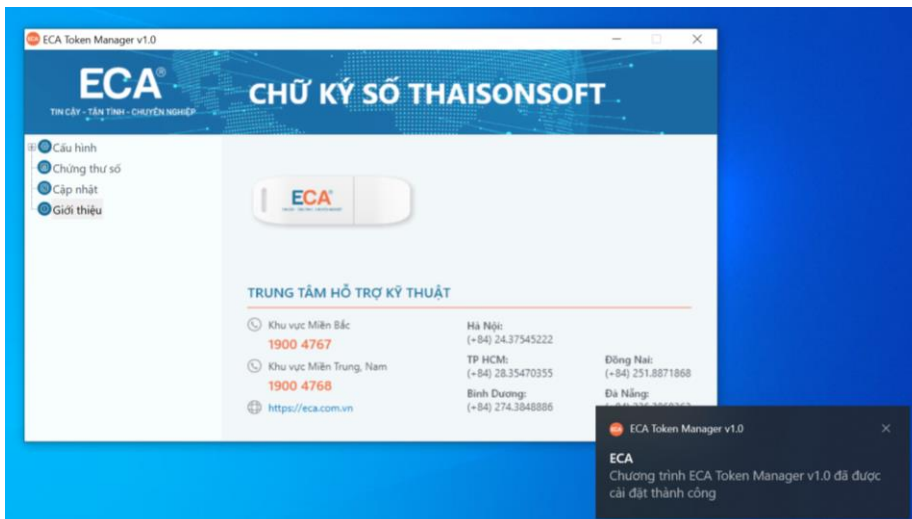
ECA Token Manager v1.0

ECA®
TIN CẬY - TẬN TÌNH - CHUYÊN NGHIỆP

CHỮ KÝ SỐ THAISONSOFT

Cấu hình
Chứng thư số
Cập nhật
Giới thiệu

ECA®

TRUNG TÂM HỖ TRỢ KỸ THUẬT

Khu vực Miền Bắc
1900 4767

Khu vực Miền Trung, Nam
1900 4768

https://eca.com.vn

Hà Nội:
(+84) 24.37545222

TP HCM:
(+84) 28.35470355

Bình Dương:
(+84) 274.3848886

Đồng Nai:
(+84) 251.8871868

Đà Nẵng:
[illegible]

ECA Token Manager v1.0

ECA
Chương trình ECA Token Manager v1.0 đã được cài đặt thành công